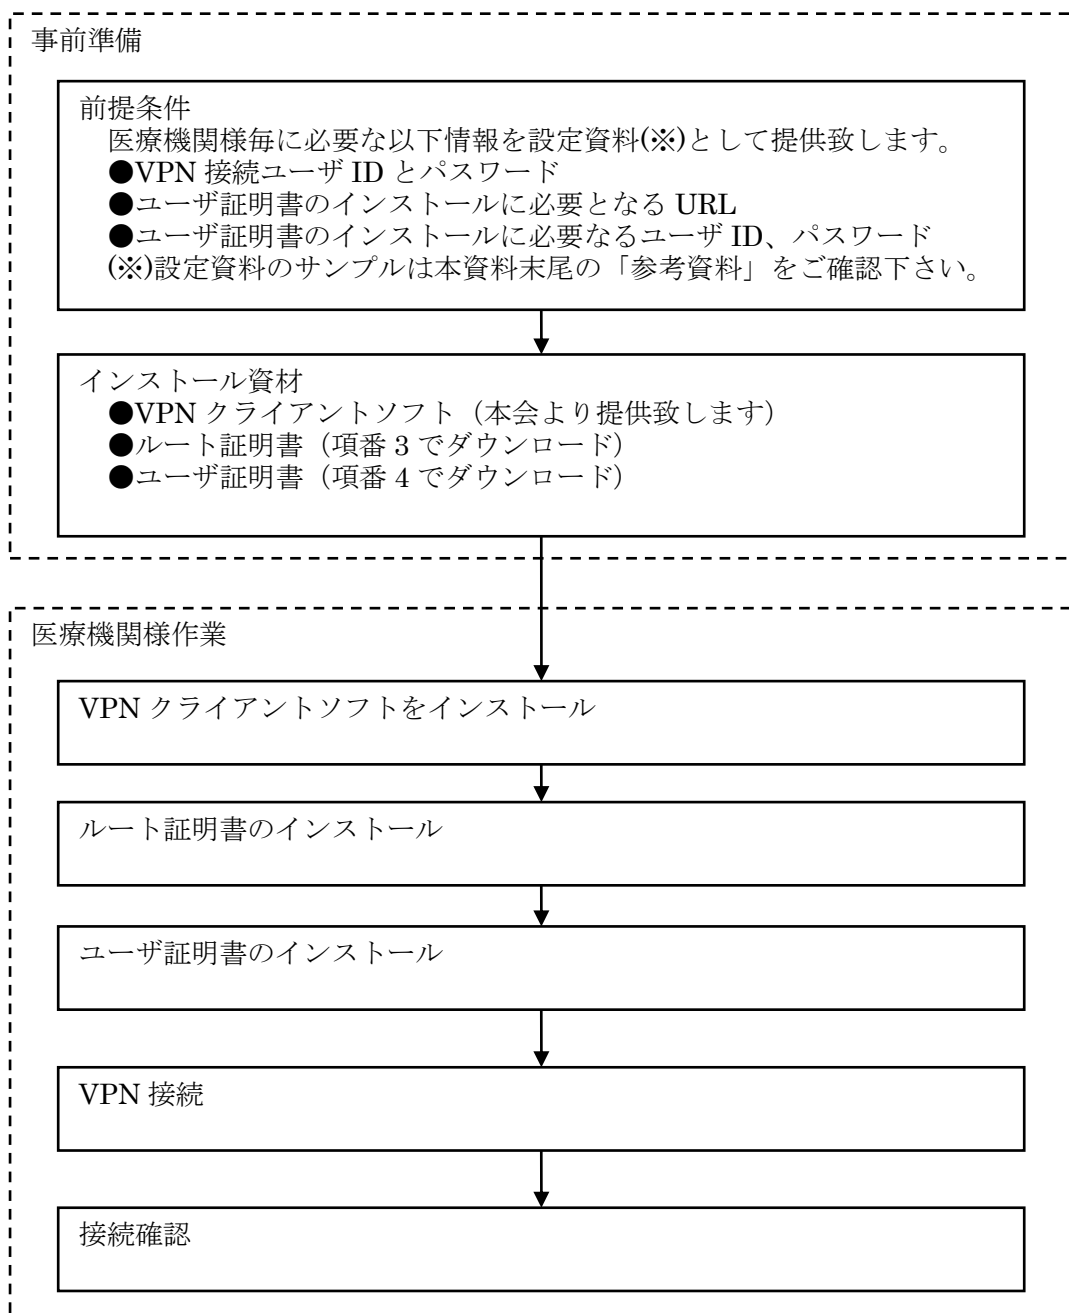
事前準備

前提条件
医療機関様毎に必要な以下情報を設定資料(※)として提供致します。
●VPN 接続ユーザ ID とパスワード
●ユーザ証明書のインストールに必要となる URL
●ユーザ証明書のインストールに必要なるユーザ ID、パスワード
(※)設定資料のサンプルは本資料末尾の「参考資料」をご確認下さい。

インストール資材
●VPN クライアントソフト（本会より提供致します）
●ルート証明書（項番 3 でダウンロード）
●ユーザ証明書（項番 4 でダウンロード）

医療機関様作業

VPN クライアントソフトをインストール

ルート証明書のインストール

ユーザ証明書のインストール

VPN 接続

接続確認